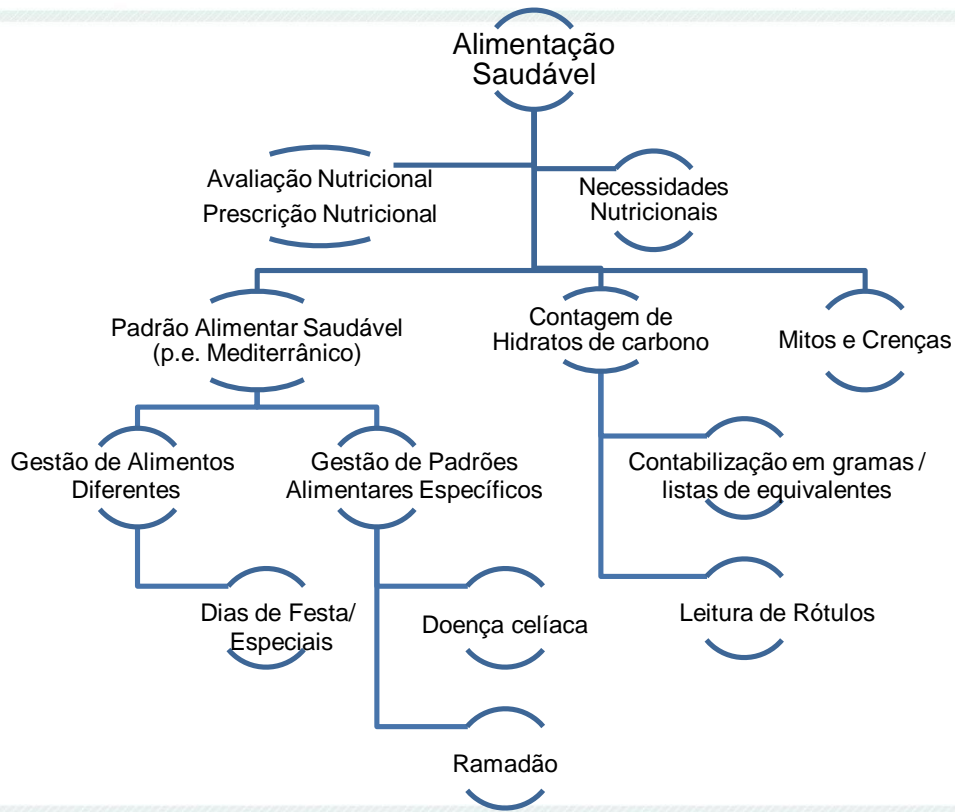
Alimentação Saudável

Avaliação Nutricional
Prescrição Nutricional

Necessidades Nutricionais

Padrão Alimentar Saudável (p.e. Mediterrânico)

Contagem de Hidratos de carbono

Mitos e Crenças

Gestão de Alimentos Diferentes

Gestão de Padrões Alimentares Específicos

Contabilização em gramas / listas de equivalentes

Dias de Festa/ Especiais

Doença celíaca

Leitura de Rótulos

Ramadão